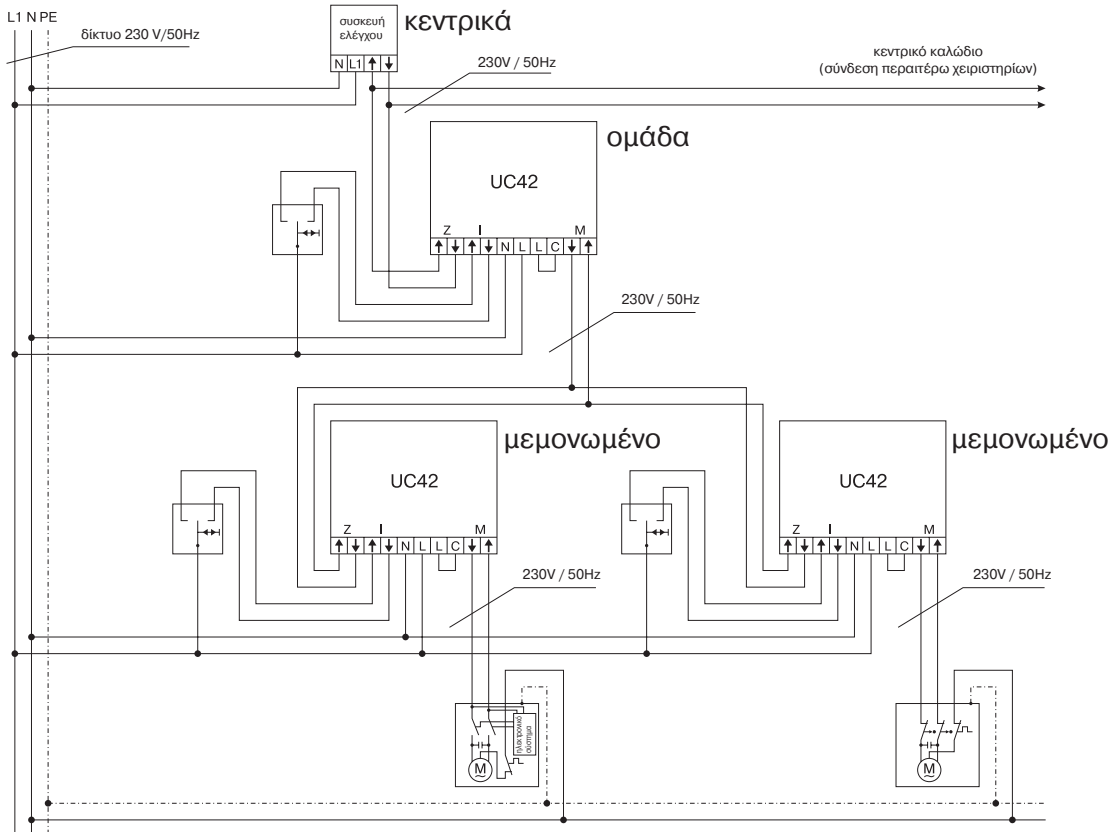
L1 N PE

δίκτυο 230 V/50Hz

συσκευή ελέγχου

N L1 ↑ ↓

κεντρικά

230V / 50Hz

κεντρικό καλώδιο
(σύνδεση περαιτέρω χειριστηρίων)

ομάδα

UC42

Z I M

↑ ↓ ↑ ↓ N L L C ↓ ↑

230V / 50Hz

μεμονωμένο

UC42

Z I M

↑ ↓ ↑ ↓ N L L C ↓ ↑

230V / 50Hz

μεμονωμένο

UC42

Z I M

↑ ↓ ↑ ↓ N L L C ↓ ↑

230V / 50Hz

ηλεκτρονικό σύστημα

M

M